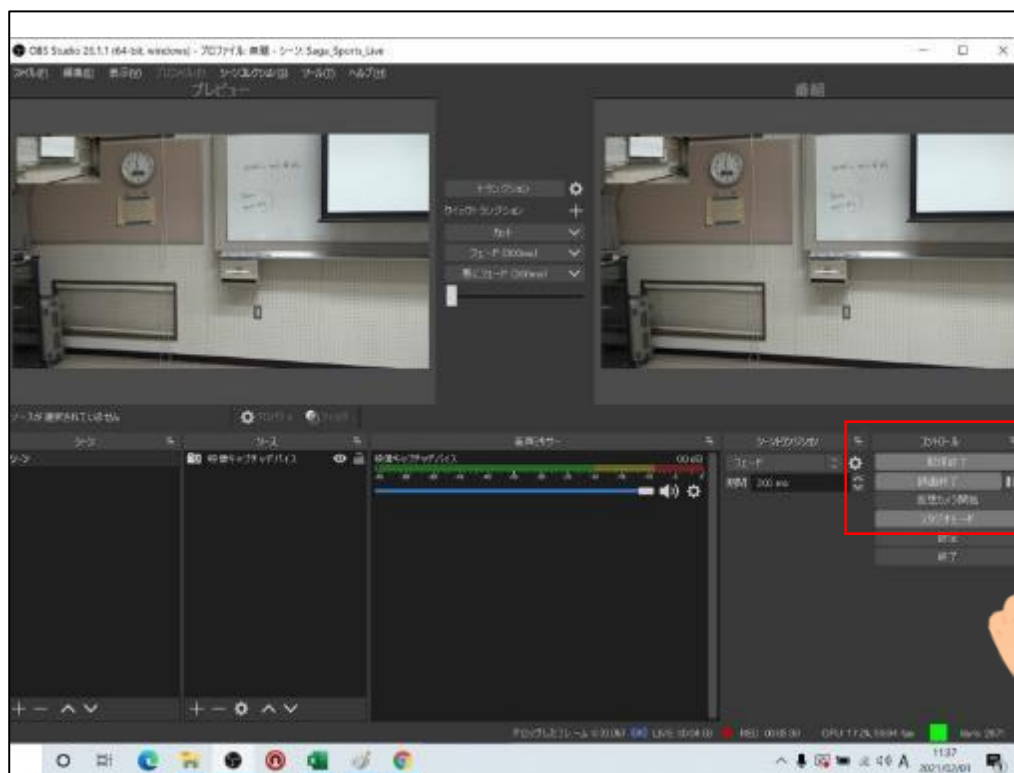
OBS Studio 26.1.1 (64-bit, windows) - プロファイル: 無題 - シーン: Saga_Sports_Live

ファイル(F) 編集(E) 表示(V) プロファイル(P) シーンコレクション(S) ツール(T) ヘルプ(H)

プレビュー

番組

トランジション

クイック・トランジション

カット

フェード (300ms)

黒にフェード (300ms)

ソースが選択されていません

プロパティ フィルタ

シーン

シーン

ソース

映像キャプチャデバイス

音声ミキサー

映像キャプチャデバイス

0.0 dB

シーントランジション

フェード

期間 300 ms

コントロール

配信終了

録画終了

仮想カメラ開始

スタジオモード

設定

終了

ドロップしたフレーム 0 (0.0%) LIVE: 00:04:00 REC: 00:03:30 CPU: 17.2%, 59.94 fps

11:37
2021/02/01